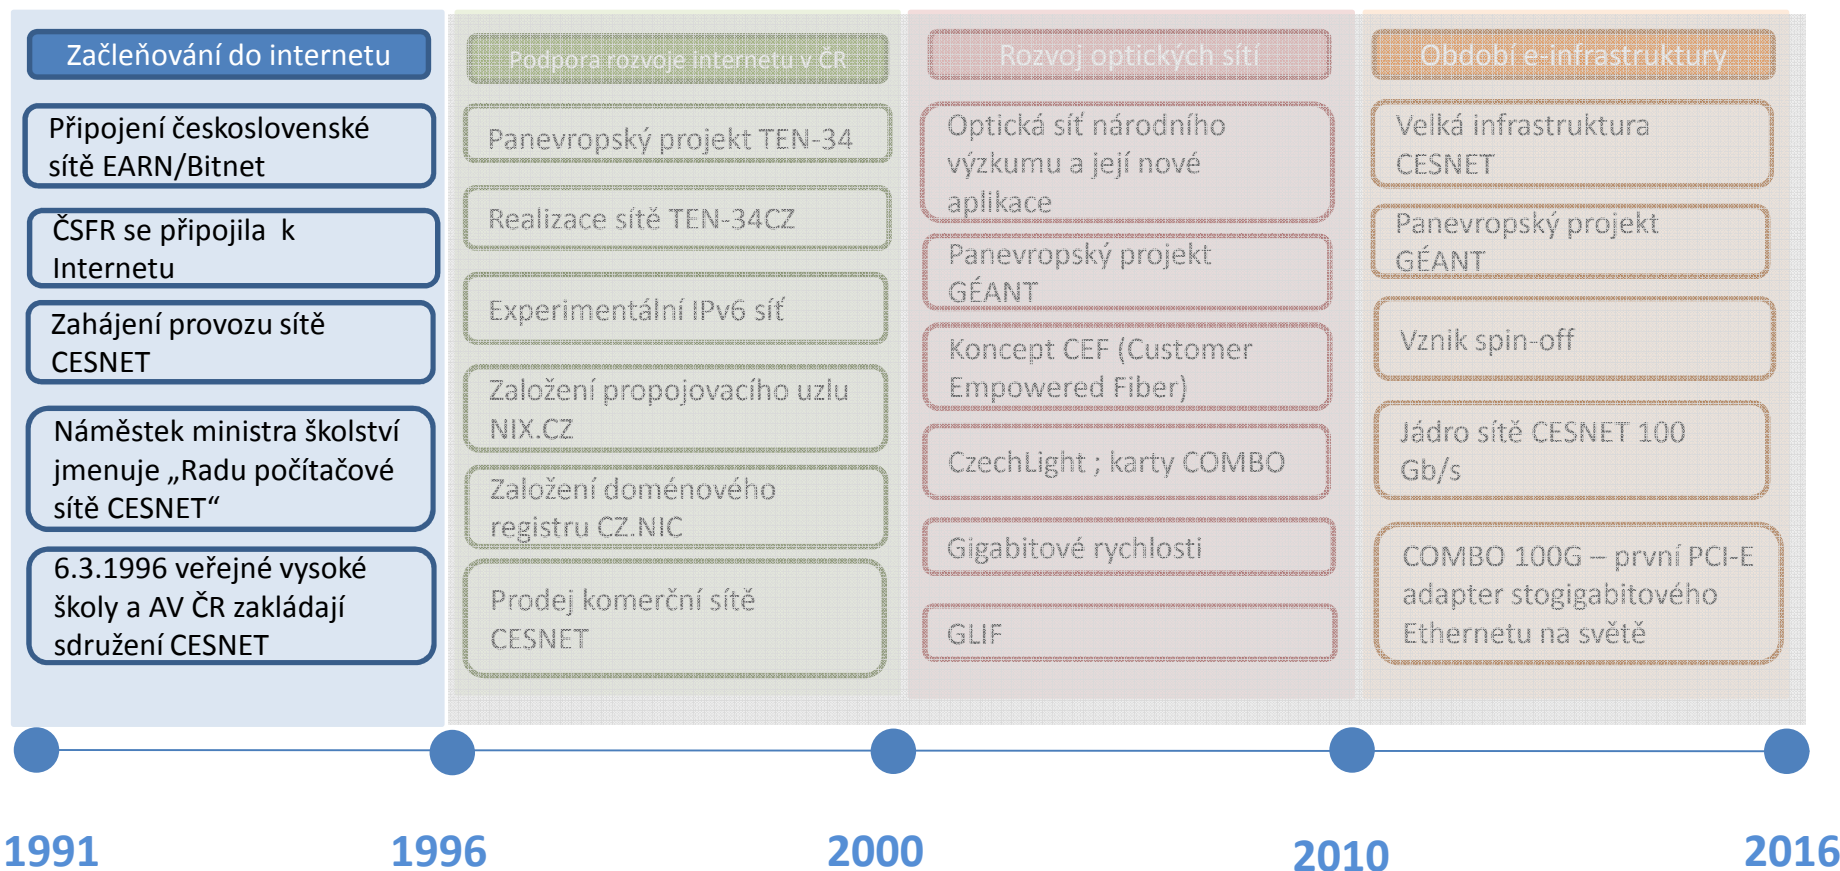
Začleňování do internetu

Připojení československé sítě EARN/Bitnet

ČSFR se připojila k Internetu

Zahájení provozu sítě CESNET

Náměstek ministra školství jmenuje „Radu počítačové sítě CESNET“

6.3.1996 veřejné vysoké školy a AV ČR zakládají sdružení CESNET

Podpora rozvoje internetu v ČR

Panevropský projekt TEN-34

Realizace sítě TEN-34CZ

Experimentální IPv6 síť

Založení propojovacího uzlu NIX.CZ

Založení doménového registru CZ.NIC

Prodej komerční sítě CESNET

Rozvoj optických sítí

Optická síť národního výzkumu a její nové aplikace

Panevropský projekt GÉANT

Koncept CEF (Customer Empowered Fiber)

CzechLight ; karty COMBO

Gigabitové rychlosti

GLIF

Období e-infrastruktury

Velká infrastruktura CESNET

Panevropský projekt GÉANT

Vznik spin-off

Jádro sítě CESNET 100 Gb/s

COMBO 100G – první PCI-E adapter stogigabitového Ethernetu na světě

1991

1996

2000

2010

2016